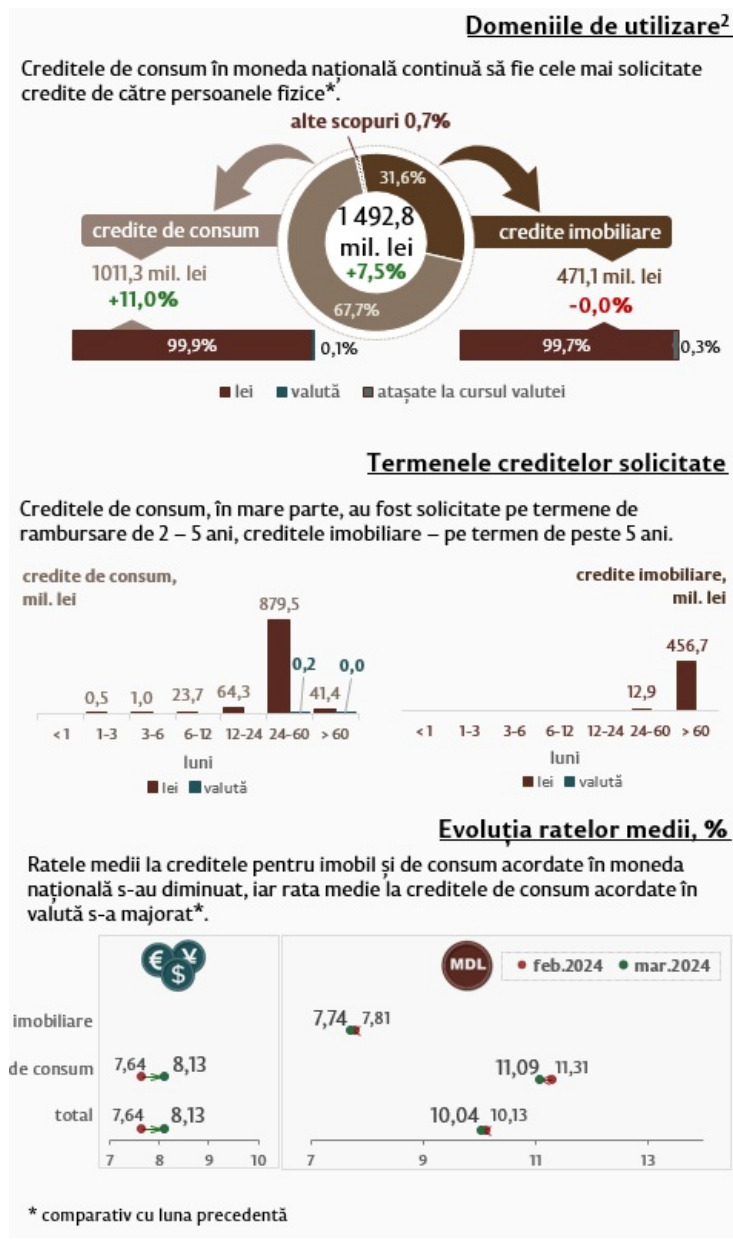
Domeniile de utilizare$^2$

Creditele de consum în moneda națională continuă să fie cele mai solicitate credite de către persoanele fizice*.

alte scopuri 0,7%

31,6%

1 492,8 mil. lei +7,5%

67,7%

credite de consum

1011,3 mil. lei +11,0%

99,9%

0,1%

credite imobiliare

471,1 mil. lei -0,0%

99,7%

0,3%

lei valută atașate la cursul valutei

Termenele creditelor solicitate

Creditele de consum, în mare parte, au fost solicitate pe termene de rambursare de 2 – 5 ani, creditele imobiliare – pe termen de peste 5 ani.

credite de consum, mil. lei

0,5 1,0 23,7 64,3 879,5 0,2 41,4 0,0

<1 1-3 3-6 6-12 12-24 24-60 >60

luni

lei valută

credite imobiliare, mil. lei

12,9 456,7

<1 1-3 3-6 6-12 12-24 24-60 >60

luni

lei valută

Evoluția ratelor medii, %

Ratele medii la creditele pentru imobil și de consum acordate în moneda națională s-au diminuat, iar rata medie la creditele de consum acordate în valută s-a majorat*.

€ $ ¥

MDL

feb.2024 mar.2024

imobiliare

de consum

total

7,64 8,13

7,64 8,13

7 8 9 10

7,74 7,81

11,09 11,31

10,04 10,13

7 9 11 13

* comparativ cu luna precedentă